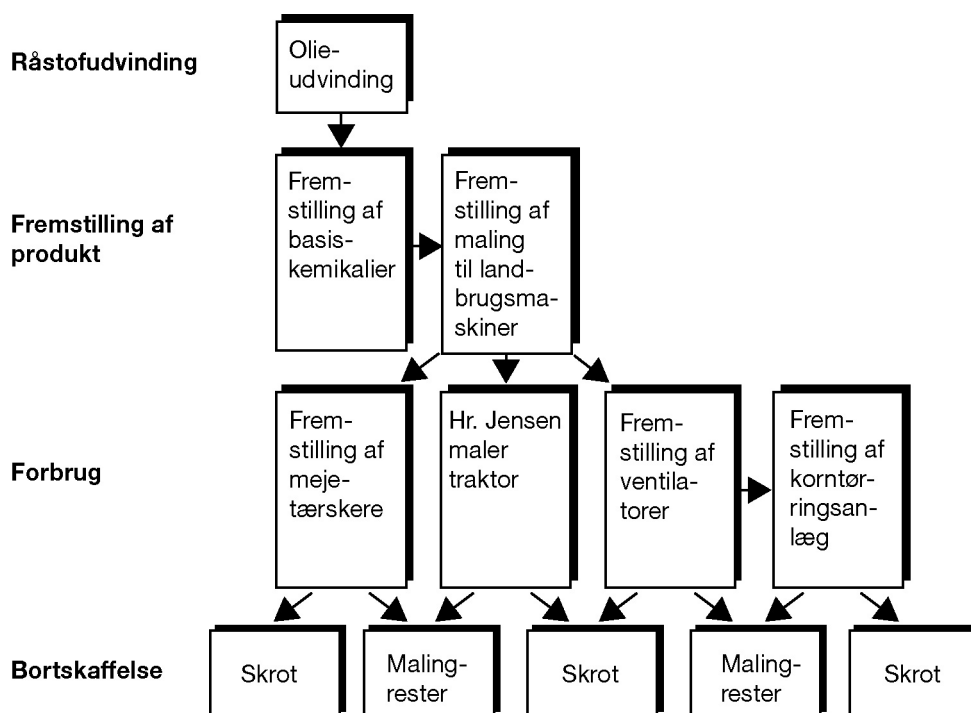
Råstofudvinding

Olieudvinding

Fremstilling af produkt

Fremstilling af basiskemikalier

Fremstilling af maling til landbrugsmaskiner

Forbrug

Fremstilling af mejetærskere

Hr. Jensen maler traktor

Fremstilling af ventilatorer

Fremstilling af korntørringsanlæg

Bortskaffelse

Skrot

Malingrester

Skrot

Malingrester

Skrot